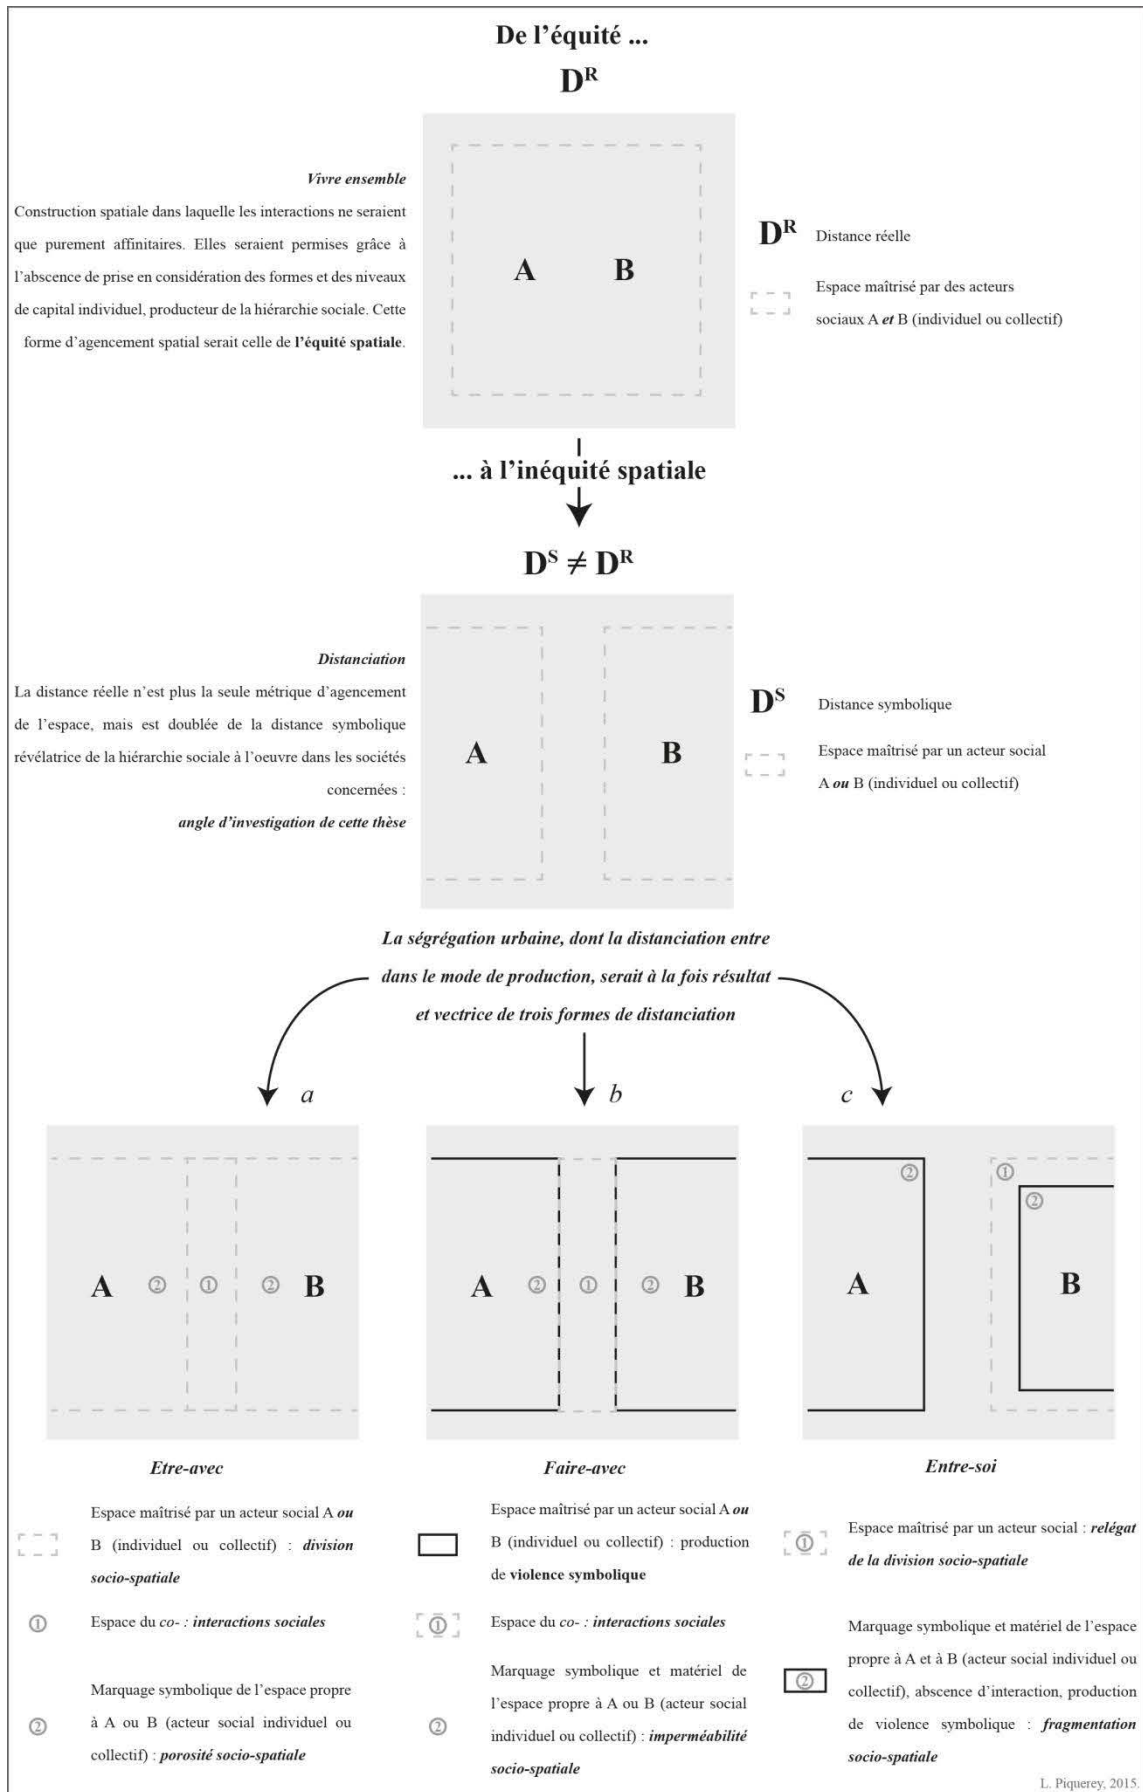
De l'équité ...

$D^R$

*Vivre ensemble*

Construction spatiale dans laquelle les interactions ne seraient que purement affinitaires. Elles seraient permises grâce à l'abscence de prise en considération des formes et des niveaux de capital individuel, producteur de la hiérarchie sociale. Cette forme d'agencement spatial serait celle de **l'équité spatiale**.

A B

$D^R$ Distance réelle

Espace maîtrisé par des acteurs sociaux A *et* B (individuel ou collectif)

... à l'inéquité spatiale

$D^S \neq D^R$

*Distanciation*

La distance réelle n'est plus la seule métrique d'agencement de l'espace, mais est doublée de la distance symbolique révélatrice de la hiérarchie sociale à l'oeuvre dans les sociétés concernées :

*angle d'investigation de cette thèse*

A B

$D^S$ Distance symbolique

Espace maîtrisé par un acteur social A *ou* B (individuel ou collectif)

*La ségrégation urbaine, dont la distanciation entre dans le mode de production, serait à la fois résultat et vectrice de trois formes de distanciation*

*a* *b* *c*

A ② ① ② B

A ② ① ② B

② ① ② A B

*Etre-avec*

Espace maîtrisé par un acteur social A *ou* B (individuel ou collectif) : *division socio-spatiale*

① Espace du *co- : interactions sociales*

② Marquage symbolique de l'espace propre à A ou B (acteur social individuel ou collectif) : *porosité socio-spatiale*

*Faire-avec*

Espace maîtrisé par un acteur social A *ou* B (individuel ou collectif) : production de **violence symbolique**

① Espace du *co- : interactions sociales*

② Marquage symbolique et matériel de l'espace propre à A ou B (acteur social individuel ou collectif) : *imperméabilité socio-spatiale*

*Entre-soi*

① Espace maîtrisé par un acteur social : *relégat de la division socio-spatiale*

② Marquage symbolique et matériel de l'espace propre à A et à B (acteur social individuel ou collectif), abscence d'interaction, production de violence symbolique : *fragmentation socio-spatiale*

L. Piquerey, 2015.